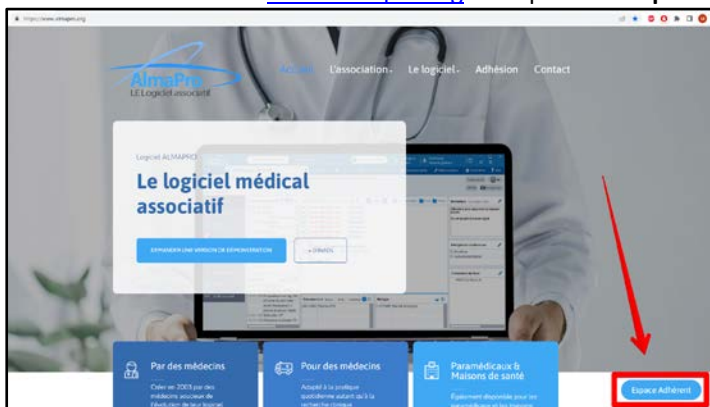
https://www.almapro.org

AlmaPro
LE Logiciel associatif

Accueil L'association Le logiciel Adhésion Contact

Logiciel ALMAPRO

Le logiciel médical associatif

DEMANDER UNE VERSION DE DÉMONSTRATION

+ D'INFOS

Par des médecins
Créer en 2003 par des médecins soucieux de l'évolution de leur logiciel

Pour des médecins
Adapté à la pratique quotidienne autant qu'à la recherche clinique

Paramédicaux & Maisons de santé
Également disponible pour les paramédicaux et les Maisons

Espace Adhérent